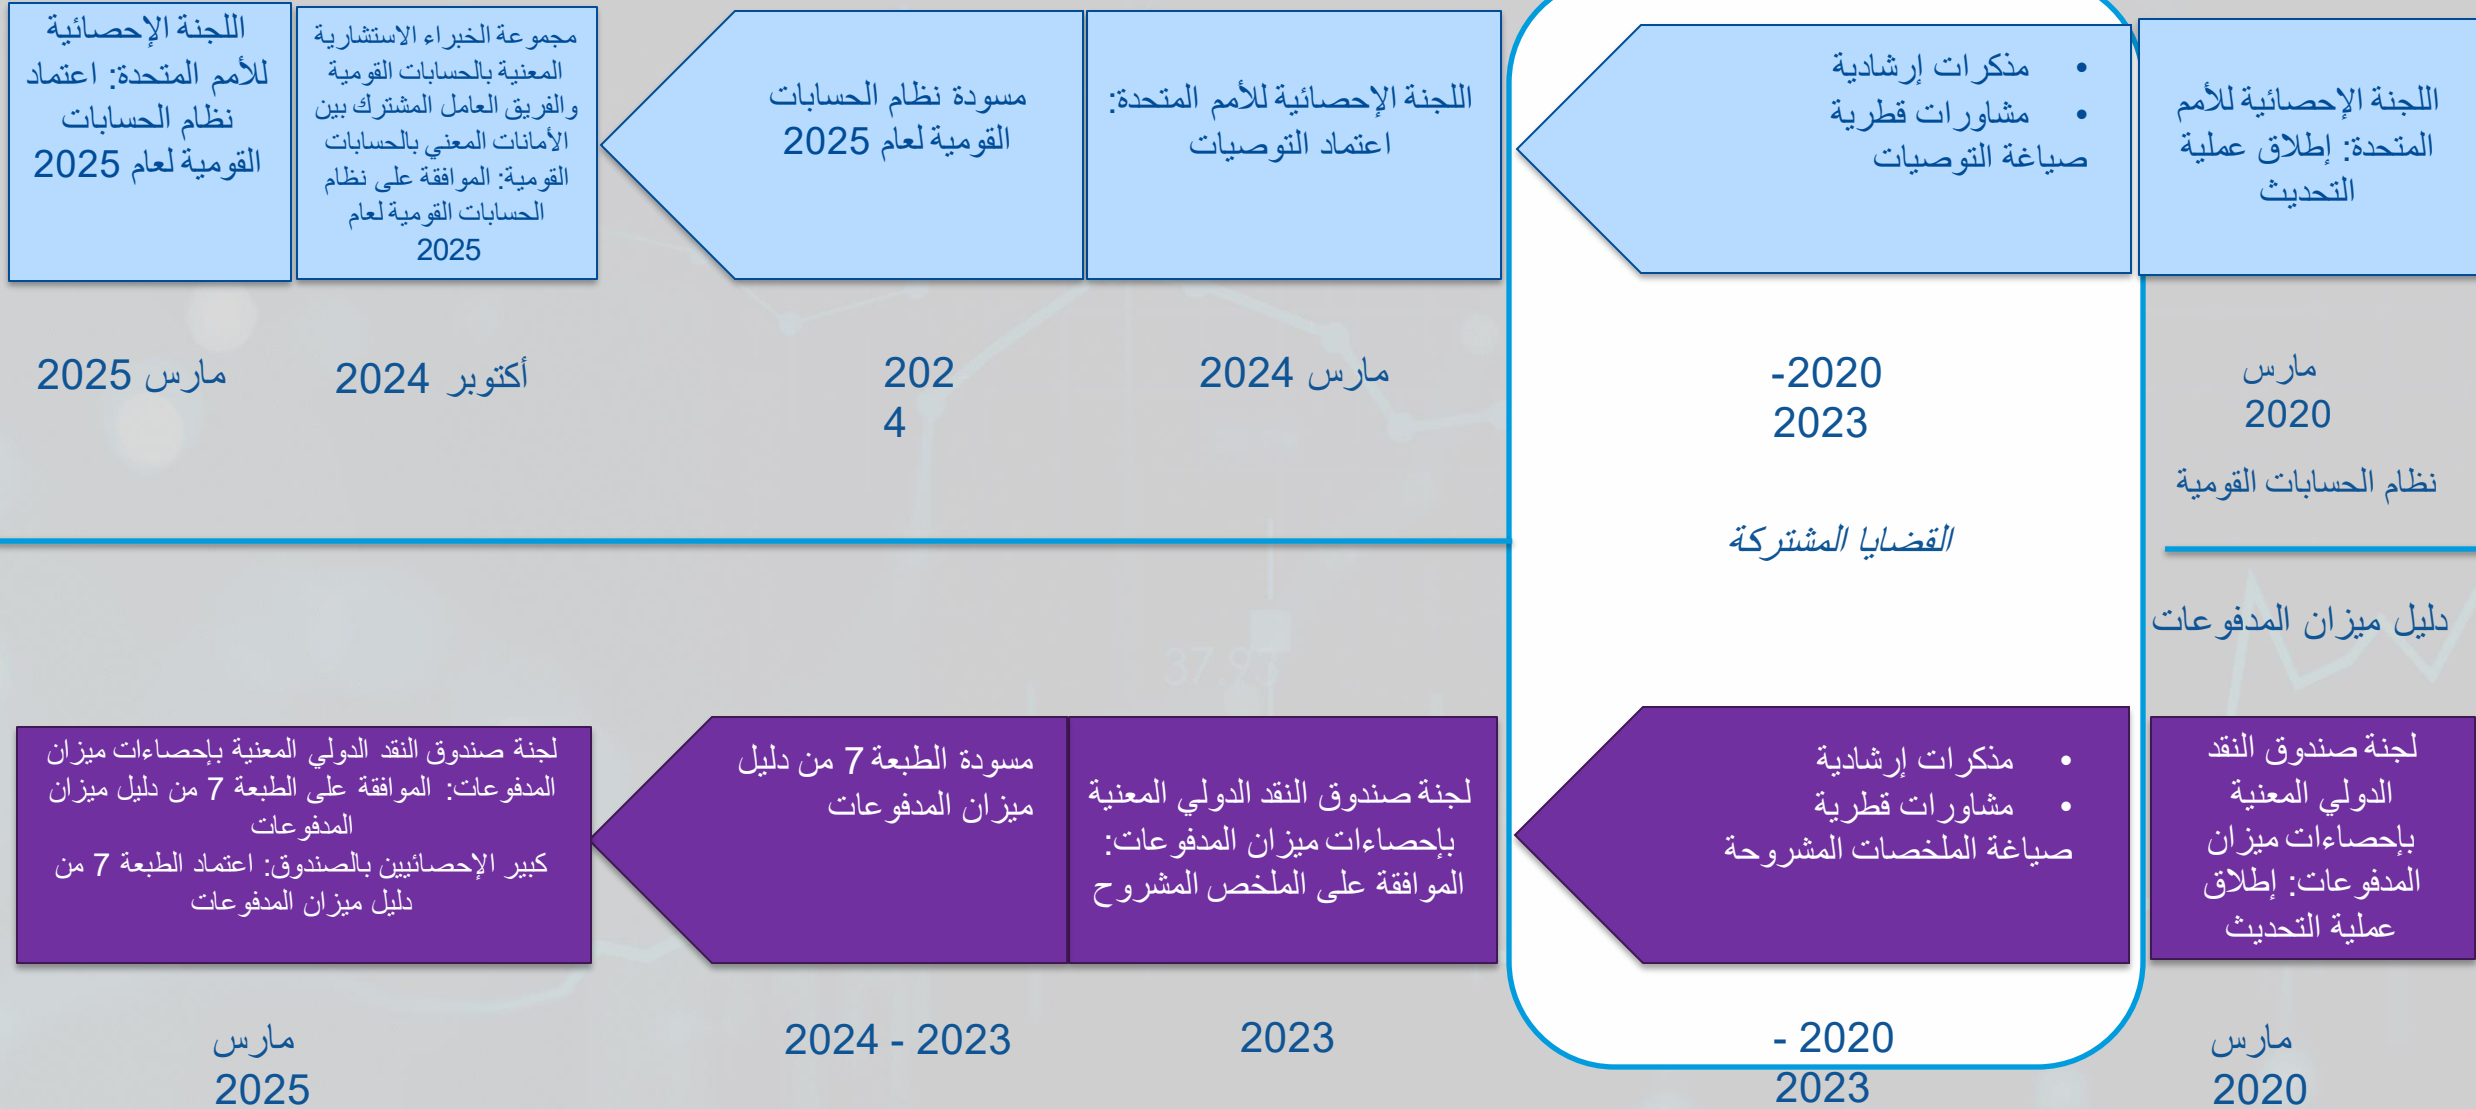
اللجنة الإحصائية للأمم المتحدة: إطلاق عملية التحديث

• مذكرات إرشادية
• مشاورات قطرية
صياغة التوصيات

اللجنة الإحصائية للأمم المتحدة: اعتماد التوصيات

مسودة نظام الحسابات القومية لعام 2025

مجموعة الخبراء الاستشارية المعنية بالحسابات القومية والفريق العامل المشترك بين الأمانات المعني بالحسابات القومية: الموافقة على نظام الحسابات القومية لعام 2025

اللجنة الإحصائية للأمم المتحدة: اعتماد نظام الحسابات القومية لعام 2025

مارس 2020

نظام الحسابات القومية

-2020 2023

مارس 2024

202 4

أكتوبر 2024

مارس 2025

القضايا المشتركة

دليل ميزان المدفوعات

لجنة صندوق النقد الدولي المعنية بإحصاءات ميزان المدفوعات: إطلاق عملية التحديث

• مذكرات إرشادية
• مشاورات قطرية
صياغة الملخصات المشروحة

لجنة صندوق النقد الدولي المعنية بإحصاءات ميزان المدفوعات: الموافقة على الملخص المشروح

مسودة الطبعة 7 من دليل ميزان المدفوعات

لجنة صندوق النقد الدولي المعنية بإحصاءات ميزان المدفوعات: الموافقة على الطبعة 7 من دليل ميزان المدفوعات
كبير الإحصائيين بالصندوق: اعتماد الطبعة 7 من دليل ميزان المدفوعات

مارس 2020

- 2020 2023

2023

2024 - 2023

مارس 2025